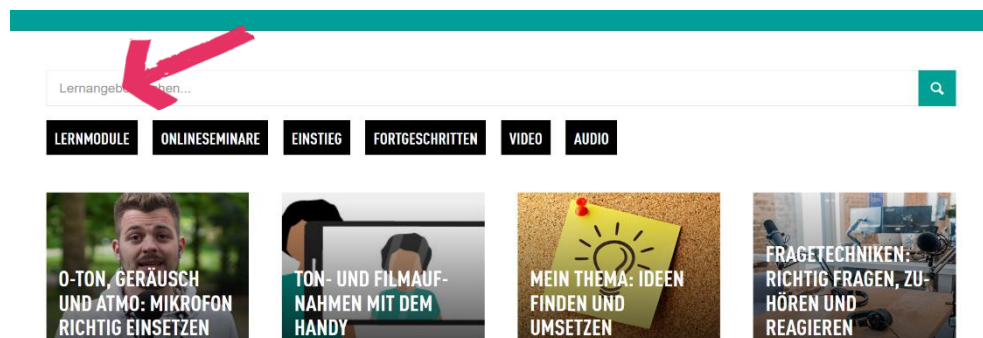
Lernangeb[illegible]hen...

LERNMODULE | ONLINESEMINARE | EINSTIEG | FORTGESCHRITTEN | VIDEO | AUDIO

O-TON, GERÄUSCH UND ATMO: MIKROFON RICHTIG EINSETZEN

TON- UND FILMAUFNAHMEN MIT DEM HANDY

MEIN THEMA: IDEEN FINDEN UND UMSETZEN

FRAGETECHNIKEN: RICHTIG FRAGEN, ZUHÖREN UND REAGIEREN